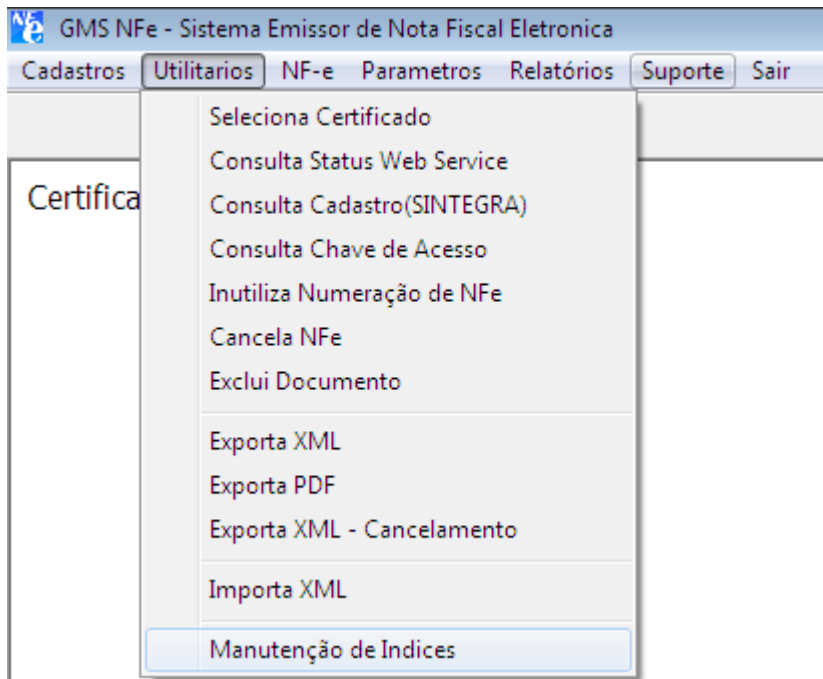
NFe GMS NFe - Sistema Emissor de Nota Fiscal Eletronica

Cadastros Utilitarios NF-e Parametros Relatórios Suporte Sair

Certifica

Seleciona Certificado
Consulta Status Web Service
Consulta Cadastro(SINTEGRA)
Consulta Chave de Acesso
Inutiliza Numeração de NFe
Cancela NFe
Exclui Documento
Exporta XML
Exporta PDF
Exporta XML - Cancelamento
Importa XML
Manutenção de Indices